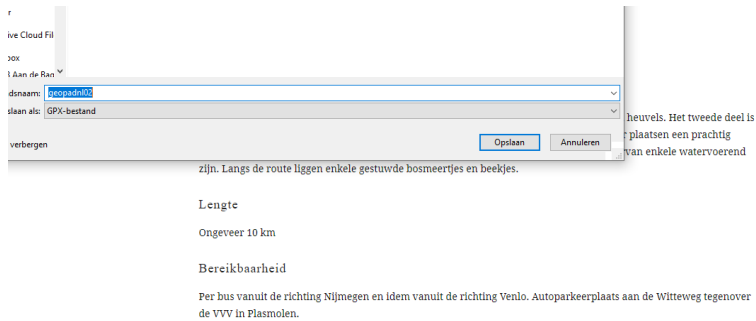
r
ive Cloud Fil
oox
3 Aan de Bag
dsnaam: geopadnl02
slaan als: GPX-bestand
verbergen
Opslaan
Annuleren

heuvels. Het tweede deel is
plaatsen een prachtig
van enkele watervoerend
zijn. Langs de route liggen enkele gestuwde bosmeertjes en beekjes.

Lengte

Ongeveer 10 km

Bereikbaarheid

Per bus vanuit de richting Nijmegen en idem vanuit de richting Venlo. Autoparkeerplaats aan de Witteweg tegenover de VVV in Plasmolen.